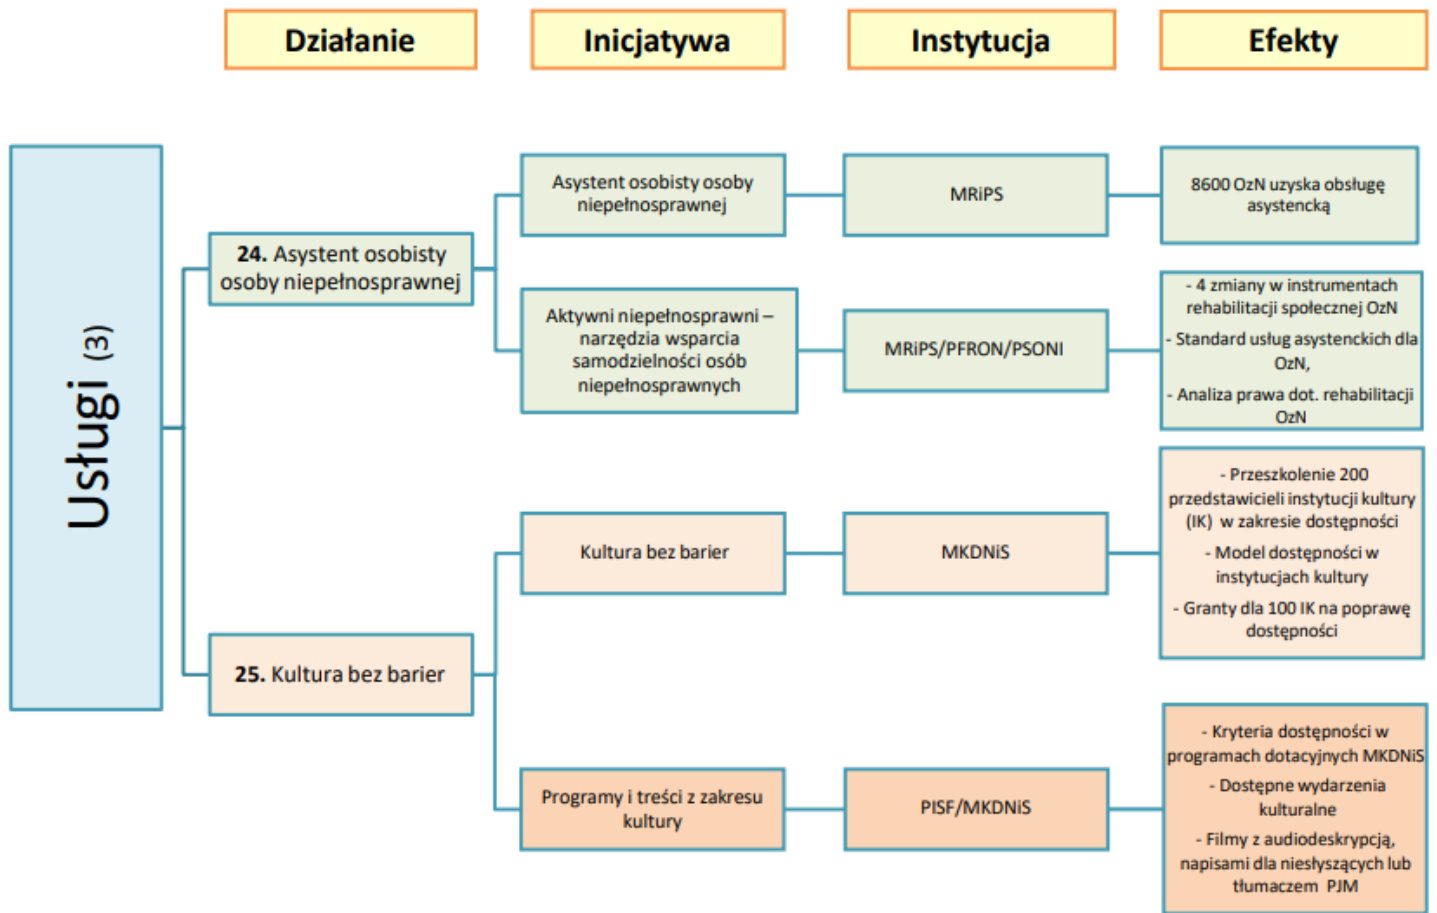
Działanie

Inicjatywa

Instytucja

Efekty

Usługi (3)

24. Asystent osobisty osoby niepełnosprawnej

Asystent osobisty osoby niepełnosprawnej

MRiPS

8600 OzN uzyska obsługę asystencką

Aktywni niepełnosprawni – narzędzia wsparcia samodzielności osób niepełnosprawnych

MRiPS/PFRON/PSONI

- 4 zmiany w instrumentach rehabilitacji społecznej OzN

- Standard usług asystenckich dla OzN,

- Analiza prawa dot. rehabilitacji OzN

25. Kultura bez barier

Kultura bez barier

MKDNiS

- Przeszkolenie 200 przedstawicieli instytucji kultury (IK) w zakresie dostępności

- Model dostępności w instytucjach kultury

- Granty dla 100 IK na poprawę dostępności

Programy i treści z zakresu kultury

PISF/MKDNiS

- Kryteria dostępności w programach dotacyjnych MKDNiS

- Dostępne wydarzenia kulturalne

- Filmy z audiodeskrypcją, napisami dla niesłyszących lub tłumaczem PJM